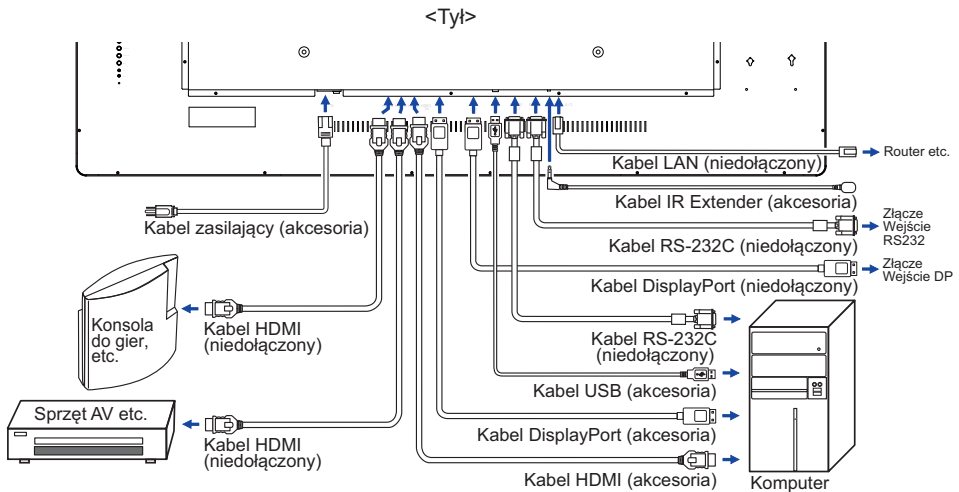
<Tył>

Kabel LAN (niedołączony)

Router etc.

Kabel IR Extender (akcesoria)

Złącze Wejście RS232

Kabel RS-232C (niedołączony)

Kabel zasilający (akcesoria)

Złącze Wejście DP

Kabel DisplayPort (niedołączony)

Konsola do gier, etc.

Kabel HDMI (niedołączony)

Kabel RS-232C (niedołączony)

Kabel USB (akcesoria)

Sprzęt AV etc.

Kabel DisplayPort (akcesoria)

Kabel HDMI (niedołączony)

Kabel HDMI (akcesoria)

Komputer